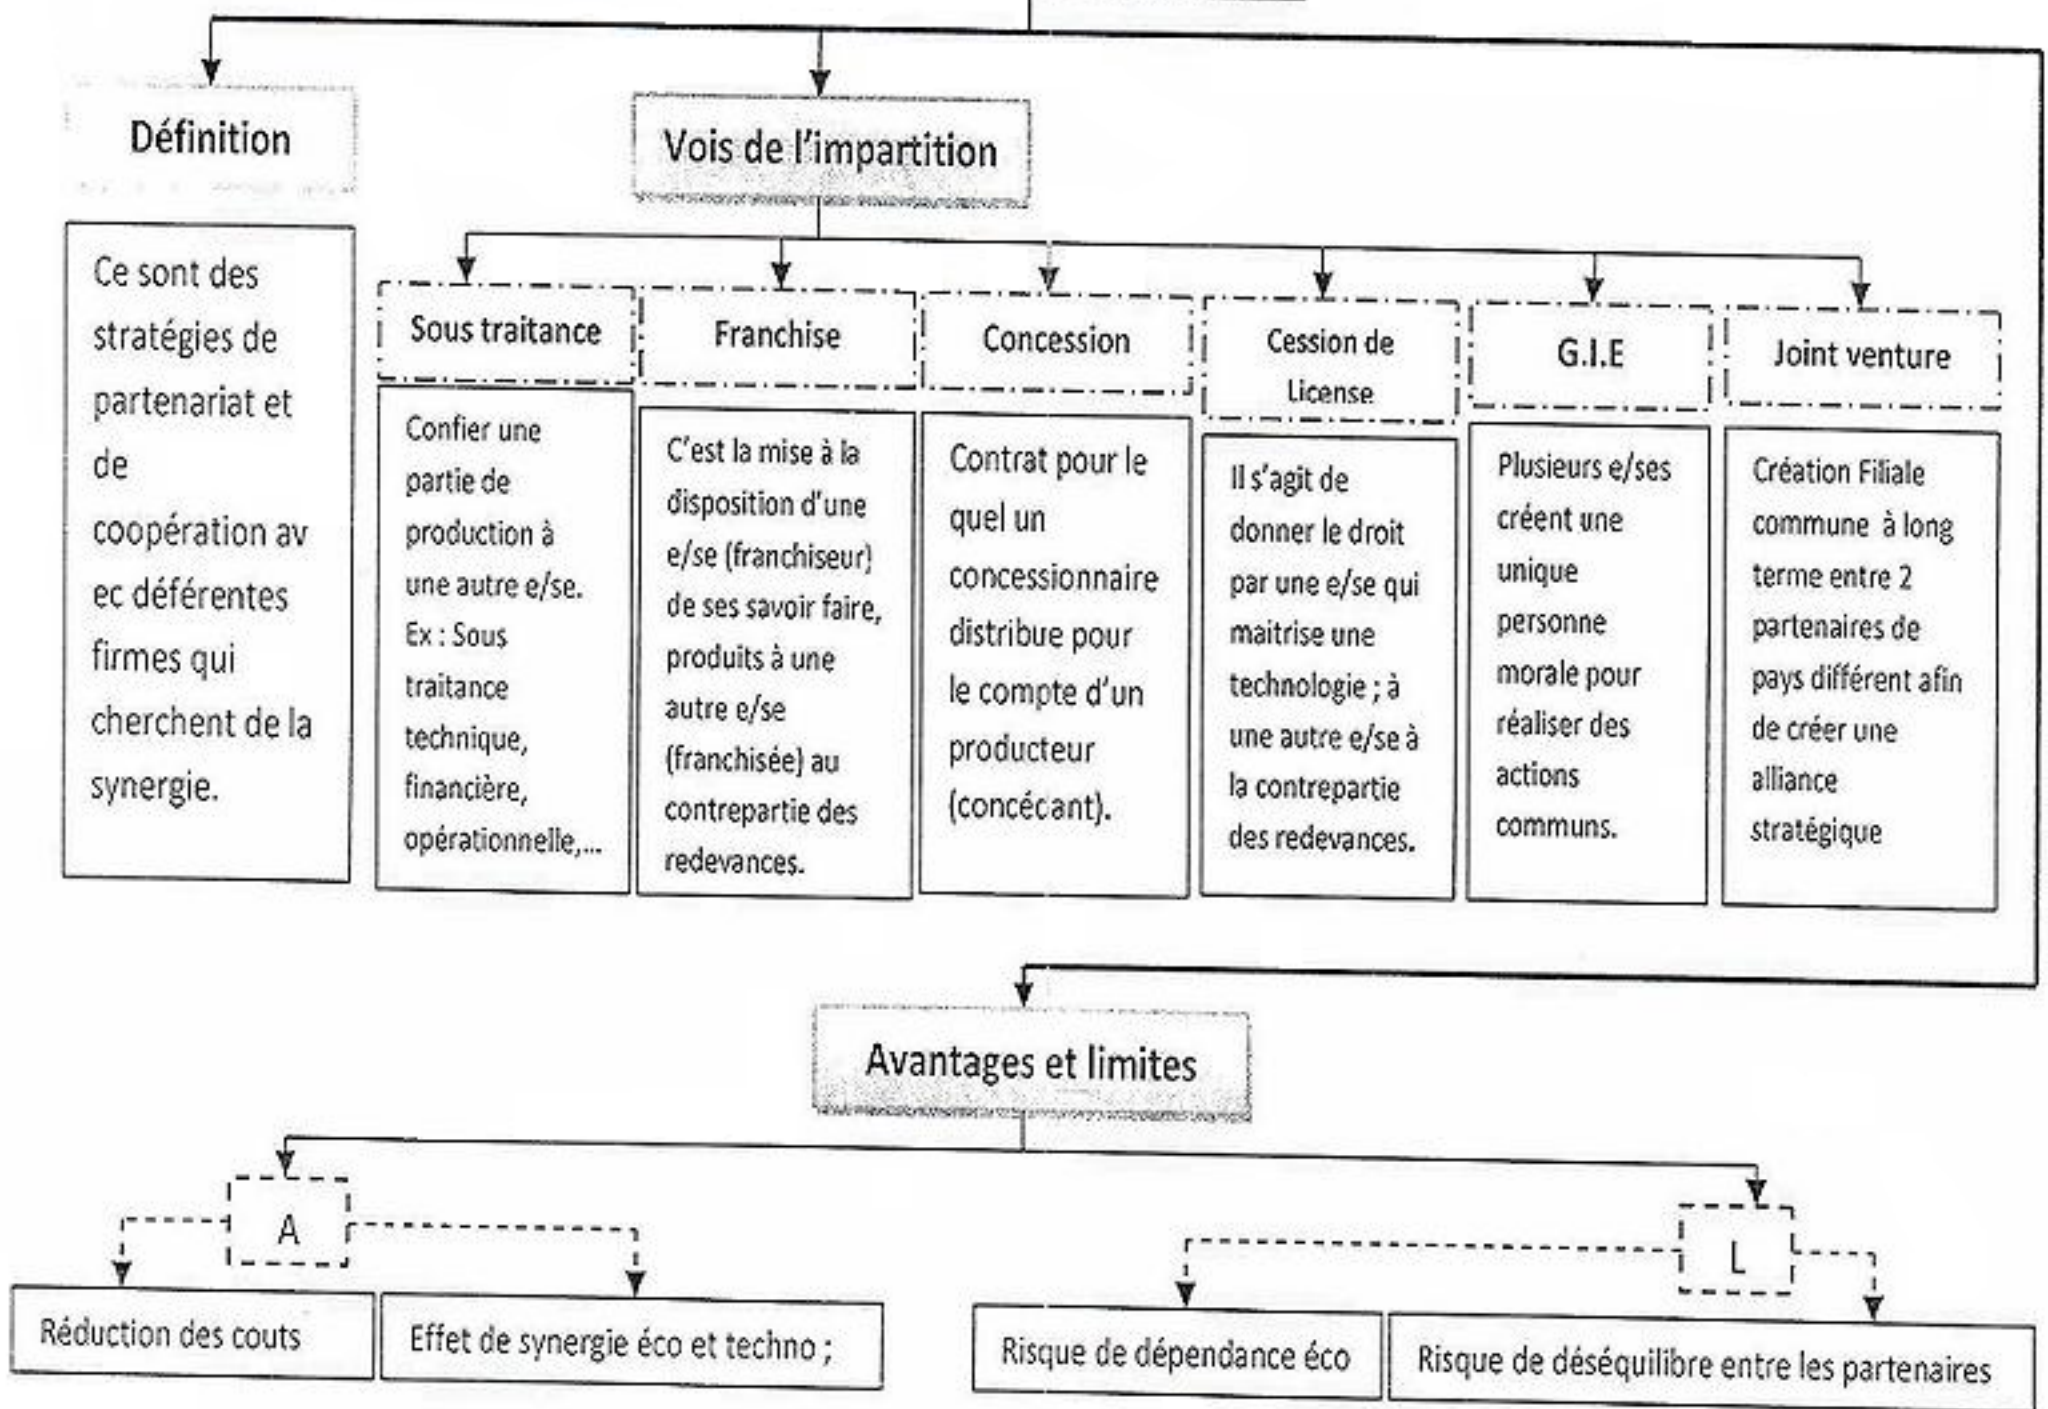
Définition

Ce sont des stratégies de partenariat et de coopération av ec déférentes firmes qui cherchent de la synergie.

Vois de l'impartition

Sous traitance

Confier une partie de production à une autre e/se. Ex : Sous traitance technique, financière, opérationnelle,...

Franchise

C'est la mise à la disposition d'une e/se (franchiseur) de ses savoir faire, produits à une autre e/se (franchisée) au contrepartie des redevances.

Concession

Contrat pour le quel un concessionnaire distribue pour le compte d'un producteur (concécant).

Cession de License

Il s'agit de donner le droit par une e/se qui maitrise une technologie ; à une autre e/se à la contrepartie des redevances.

G.I.E

Plusieurs e/ses créent une unique personne morale pour réaliser des actions communs.

Joint venture

Création Filiale commune à long terme entre 2 partenaires de pays différent afin de créer une alliance stratégique

Avantages et limites

A

Réduction des couts

Effet de synergie éco et techno ;

L

Risque de dépendance éco

Risque de déséquilibre entre les partenaires